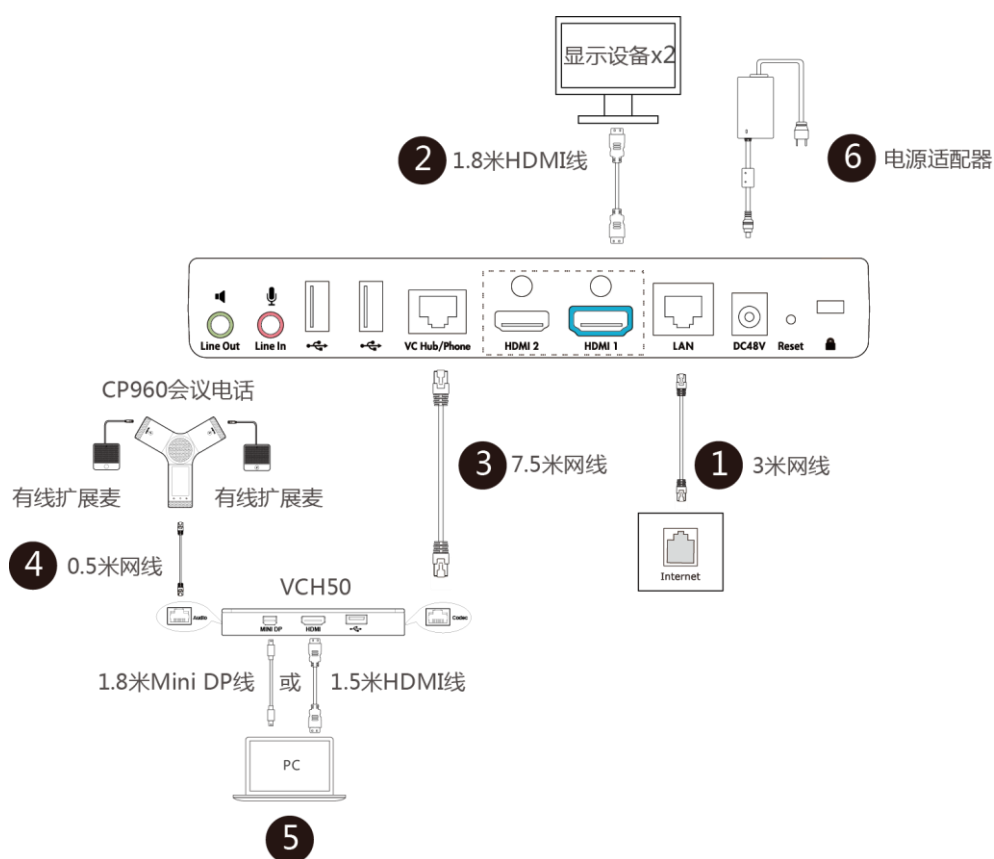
显示设备x2

2 1.8米HDMI线

6 电源适配器

Line Out Line In VC Hub/Phone HDMI 2 HDMI 1 LAN DC48V Reset

CP960会议电话

有线扩展麦 有线扩展麦

3 7.5米网线

1 3米网线

Internet

4 0.5米网线

VCH50

Audio MINI DP HDMI Codec

1.8米Mini DP线 或 1.5米HDMI线

PC

5